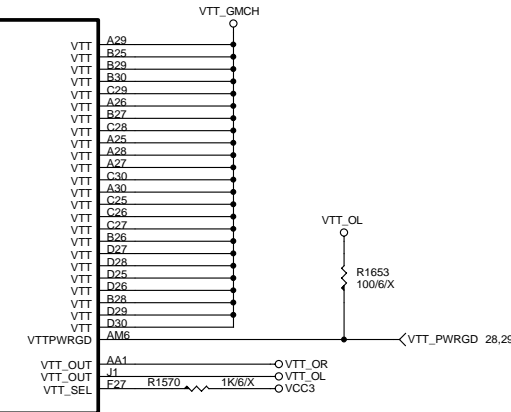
VTT_GMCH

VTT A29
VTT B25
VTT B29
VTT B30
VTT C29
VTT A26
VTT B27
VTT C28
VTT A25
VTT A28
VTT A27
VTT C30
VTT A30
VTT C25
VTT C26
VTT C27
VTT B26
VTT D27
VTT D28
VTT D25
VTT D26
VTT B28
VTT D29
VTT D30
VTTPWRGD AM6

VTT_OL
R1653
100/6/X

VTT_PWRGD 28,29

VTT_OUT AA1
VTT_OUT J1
VTT_SEL F27

R1570 1K/6/X

VTT_OR
VTT_OL
VCC3